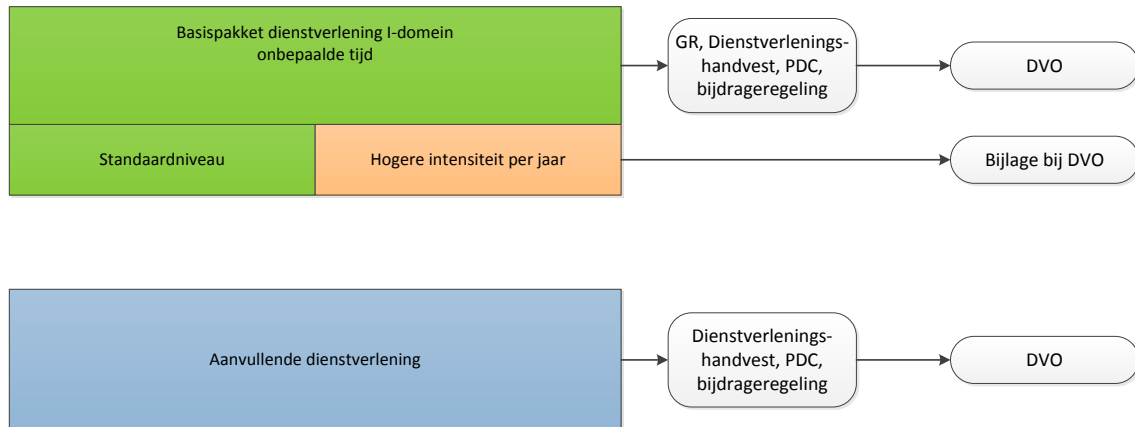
Basispakket dienstverlening I-domein
onbepaalde tijd

GR, Dienstverlenings-
handvest, PDC,
bijdrageregeling

DVO

Standaardniveau

Hogere intensiteit per jaar

Bijlage bij DVO

Aanvullende dienstverlening

Dienstverlenings-
handvest, PDC,
bijdrageregeling

DVO